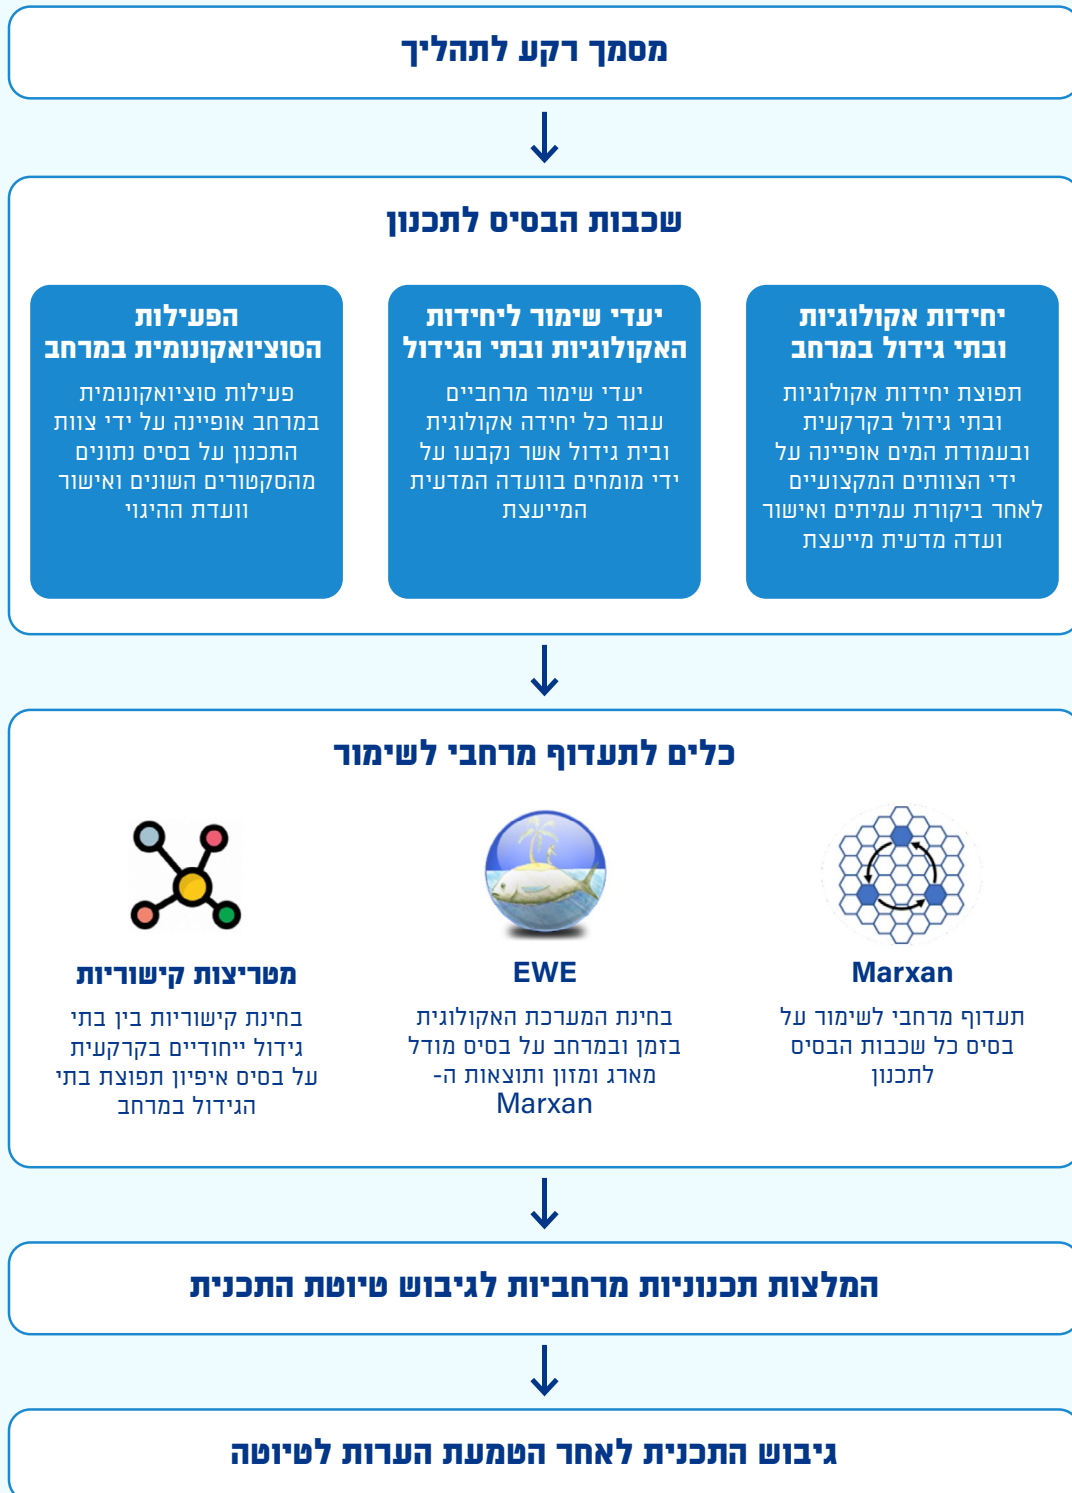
מסמך רקע לתהליך

שכבות הבסיס לתכנון

יחידות אקולוגיות ובתי גידול במרחב

תפוצת יחידות אקולוגיות ובתי גידול בקרקעית ובעמודת המים אופיינה על ידי הצוותים המקצועיים לאחר ביקורת עמיתים ואישור ועדה מדעית מייעצת

יעדי שימור ליחידות האקולוגיות ובתי הגידול

יעדי שימור מרחביים עבור כל יחידה אקולוגית ובית גידול אשר נקבעו על ידי מומחים בוועדה המדעית המייעצת

הפעילות הסוציואקונומית במרחב

פעילות סוציואקונומית במרחב אופיינה על ידי צוות התכנון על בסיס נתונים מהסקטורים השונים ואישור וועדת ההיגוי

כלים לתעדוף מרחבי לשימור

Marxan

תעדוף מרחבי לשימור על בסיס כל שכבות הבסיס לתכנון

EWE

בחינת המערכת האקולוגית בזמן ובמרחב על בסיס מודל מארג ומזון ותוצאות ה-Marxan

מטריצות קישוריות

בחינת קישוריות בין בתי גידול ייחודיים בקרקעית על בסיס איפיון תפוצת בתי הגידול במרחב

המלצות תכנוניות מרחביות לגיבוש טיוטת התכנית

גיבוש התכנית לאחר הטמעת הערות לטיוטה